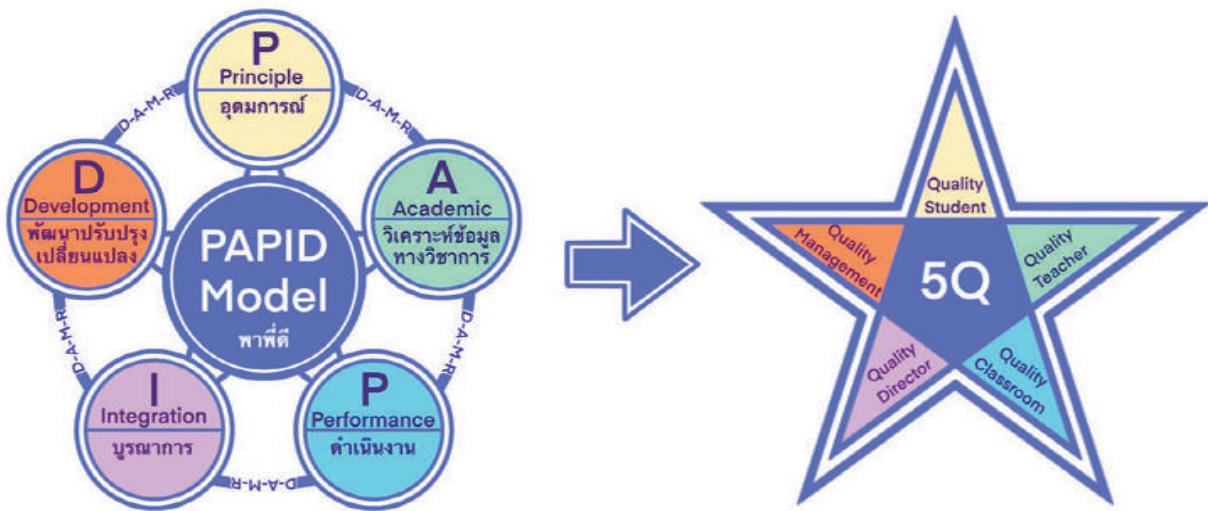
P
Principle
อุดมการณ์

A
Academic
วิเคราะห์ข้อมูลทางวิชาการ

P
Performance
ดำเนินงาน

I
Integration
บูรณาการ

D
Development
พัฒนาปรับปรุงเปลี่ยนแปลง

PAPID Model
พาพี่ดี

D-A-M-R
D-A-M-R
D-A-M-R
D-A-M-R
D-A-M-R

Quality Student
Quality Teacher
Quality Classroom
Quality Director
Quality Management
5Q